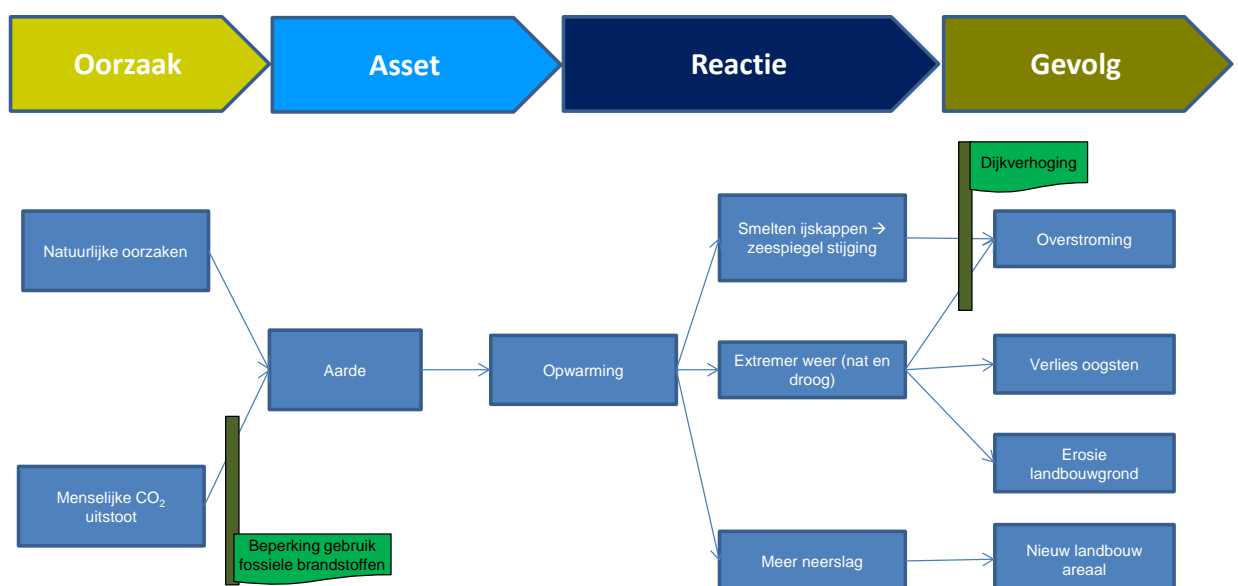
Oorzaak

Asset

Reactie

Gevolg

Dijkverhoging

Natuurlijke oorzaken

Smelten ijskappen → zeespiegel stijging

Overstroming

Aarde

Opwarming

Extremer weer (nat en droog)

Verlies oogsten

Erosie landbouwgrond

Menselijke $CO_2$ uitstoot

Beperking gebruik fossiele brandstoffen

Meer neerslag

Nieuw landbouw areaal